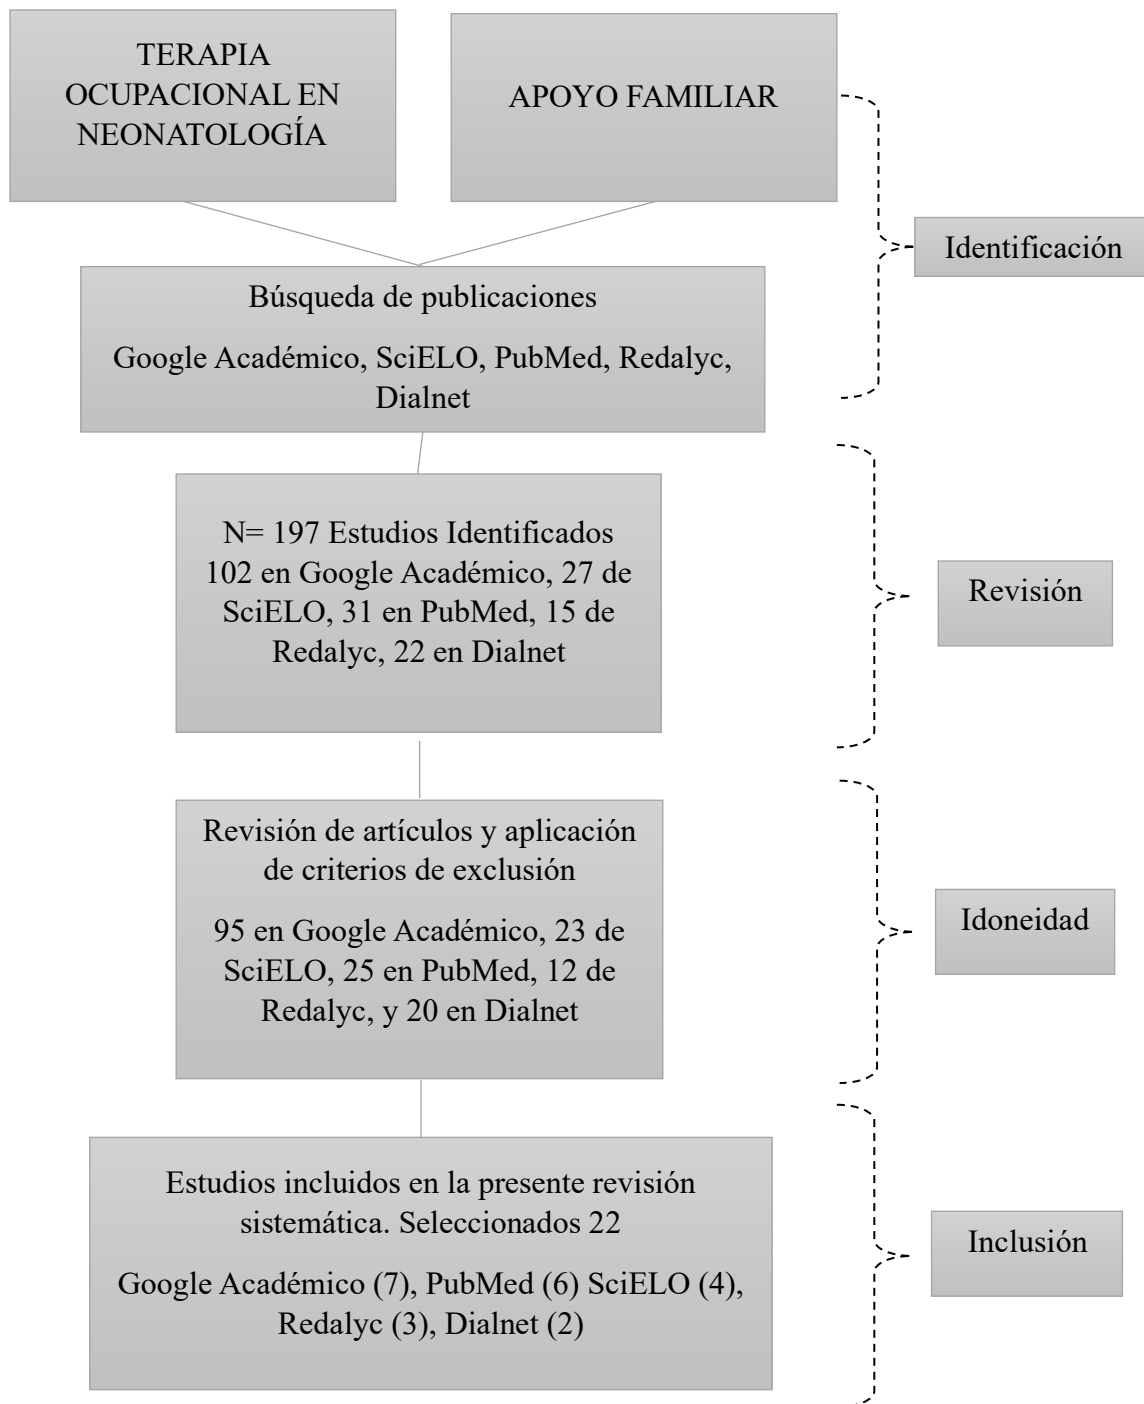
TERAPIA OCUPACIONAL EN NEONATOLOGÍA

APOYO FAMILIAR

Identificación

Búsqueda de publicaciones

Google Académico, SciELO, PubMed, Redalyc, Dialnet

N= 197 Estudios Identificados 102 en Google Académico, 27 de SciELO, 31 en PubMed, 15 de Redalyc, 22 en Dialnet

Revisión

Revisión de artículos y aplicación de criterios de exclusión

95 en Google Académico, 23 de SciELO, 25 en PubMed, 12 de Redalyc, y 20 en Dialnet

Idoneidad

Estudios incluidos en la presente revisión sistemática. Seleccionados 22

Google Académico (7), PubMed (6) SciELO (4), Redalyc (3), Dialnet (2)

Inclusión